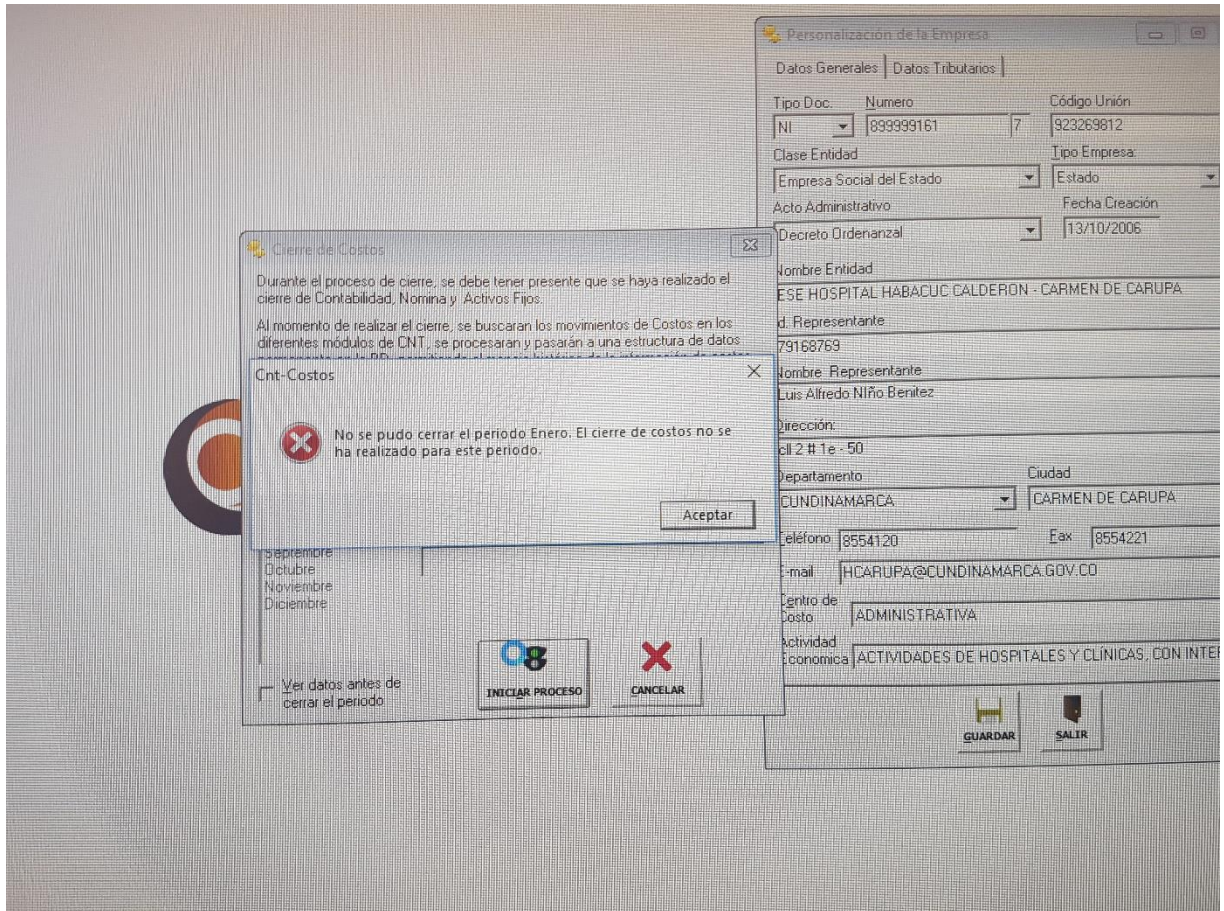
Personalización de la Empresa

Datos Generales | Datos Tributarios

Tipo Doc. NI
Numero 899999161 7
Código Unión 923269812
Clase Entidad Empresa Social del Estado
Tipo Empresa Estado
Acto Administrativo Decreto Ordenanzal
Fecha Creación 13/10/2006
Nombre Entidad ESE HOSPITAL HABACUC CALDERON - CARMEN DE CARUPA
Id. Representante 79168769
Nombre Representante Luis Alfredo NIño Benitez
Dirección: cll 2 # 1e - 50
Departamento CUNDINAMARCA
Ciudad CARMEN DE CARUPA
Teléfono 8554120
Fax 8554221
E-mail HCARUPA@CUNDINAMARCA.GOV.CO
Centro de Costo ADMINISTRATIVA
Actividad Economica ACTIVIDADES DE HOSPITALES Y CLÍNICAS, CON INTER

GUARDAR
SALIR

Cierre de Costos

Durante el proceso de cierre, se debe tener presente que se haya realizado el cierre de Contabilidad, Nomina y Activos Fijos.

Al momento de realizar el cierre, se buscaran los movimientos de Costos en los diferentes módulos de CNT, se procesaran y pasarán a una estructura de datos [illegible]

Septiembre
Octubre
Noviembre
Diciembre

Ver datos antes de cerrar el periodo

INICIAR PROCESO
CANCELAR

Cnt-Costos

No se pudo cerrar el periodo Enero. El cierre de costos no se ha realizado para este periodo.

Aceptar